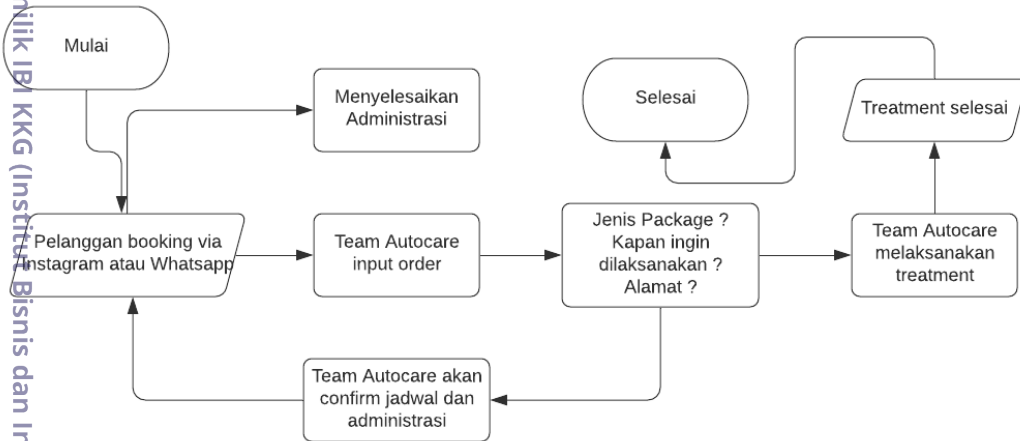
Mulai

Menyelesaikan Administrasi

Selesai

Treatment selesai

Pelanggan booking via Instagram atau Whatsapp

Team Autocare input order

Jenis Package ? Kapan ingin dilaksanakan ? Alamat ?

Team Autocare melaksanakan treatment

Team Autocare akan confirm jadwal dan administrasi

milik IBI KKG (Institut Bisnis dan In